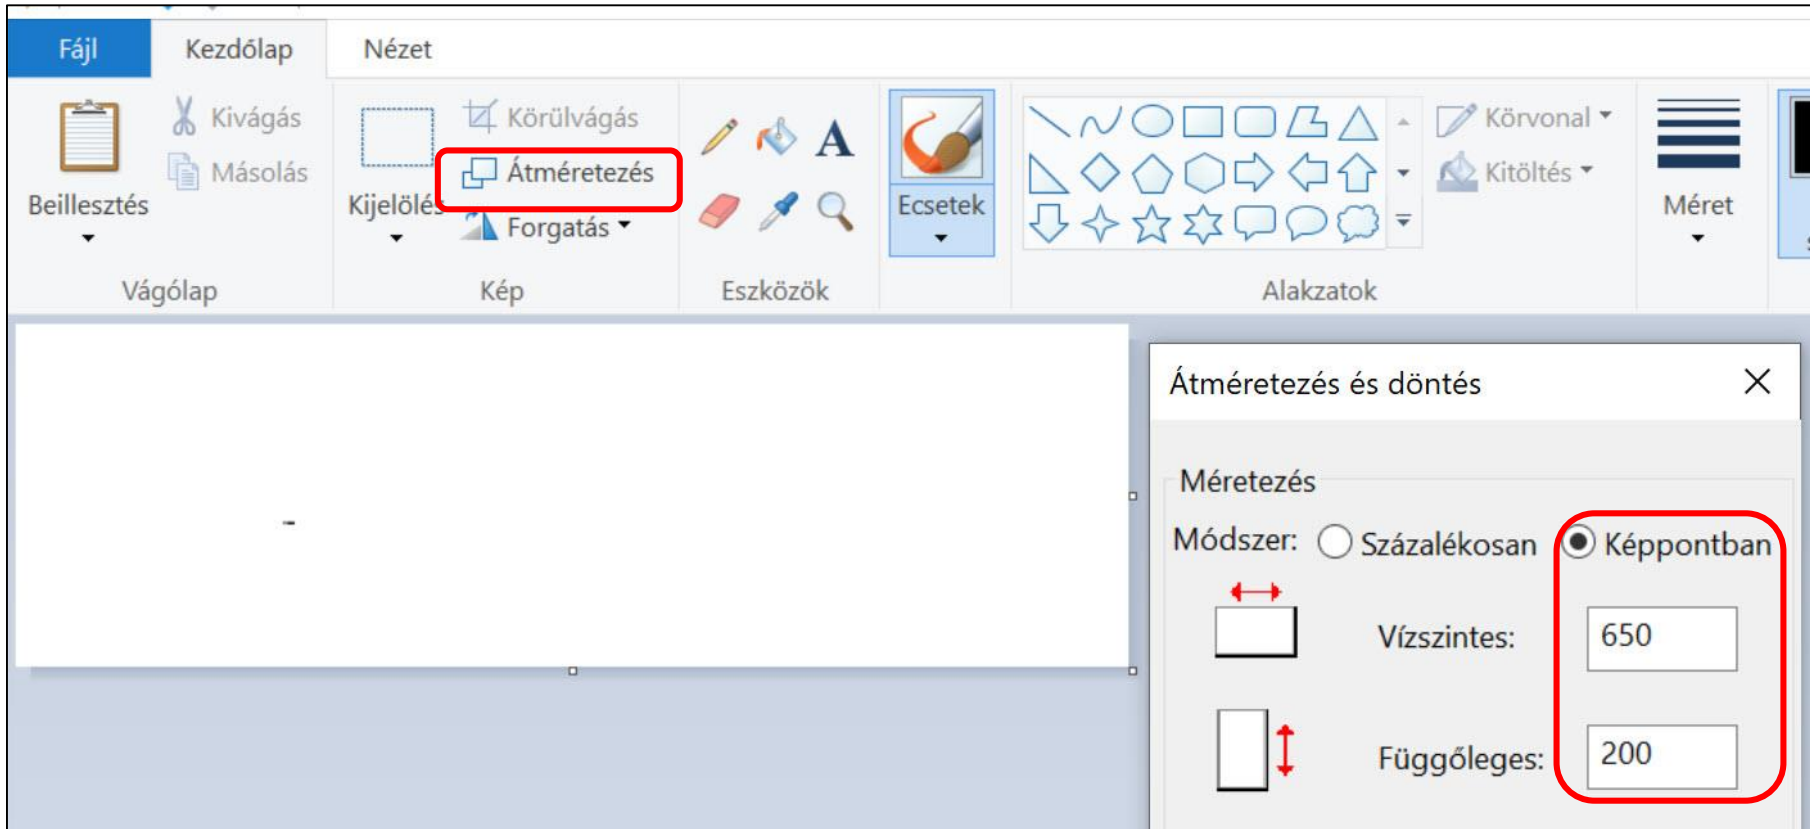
Fájl
Kezdőlap
Nézet

Beillesztés
Kivágás
Másolás
Vágólap

Kijelölés
Körülvágás
Átméretezés
Forgatás
Kép

Eszközök

Ecsetek

Körvonal
Kitöltés
Alakzatok

Méret

Átméretezés és döntés

Méretezés
Módszer: Százalékosan Képpontban
Vízszintes: 650
Függőleges: 200